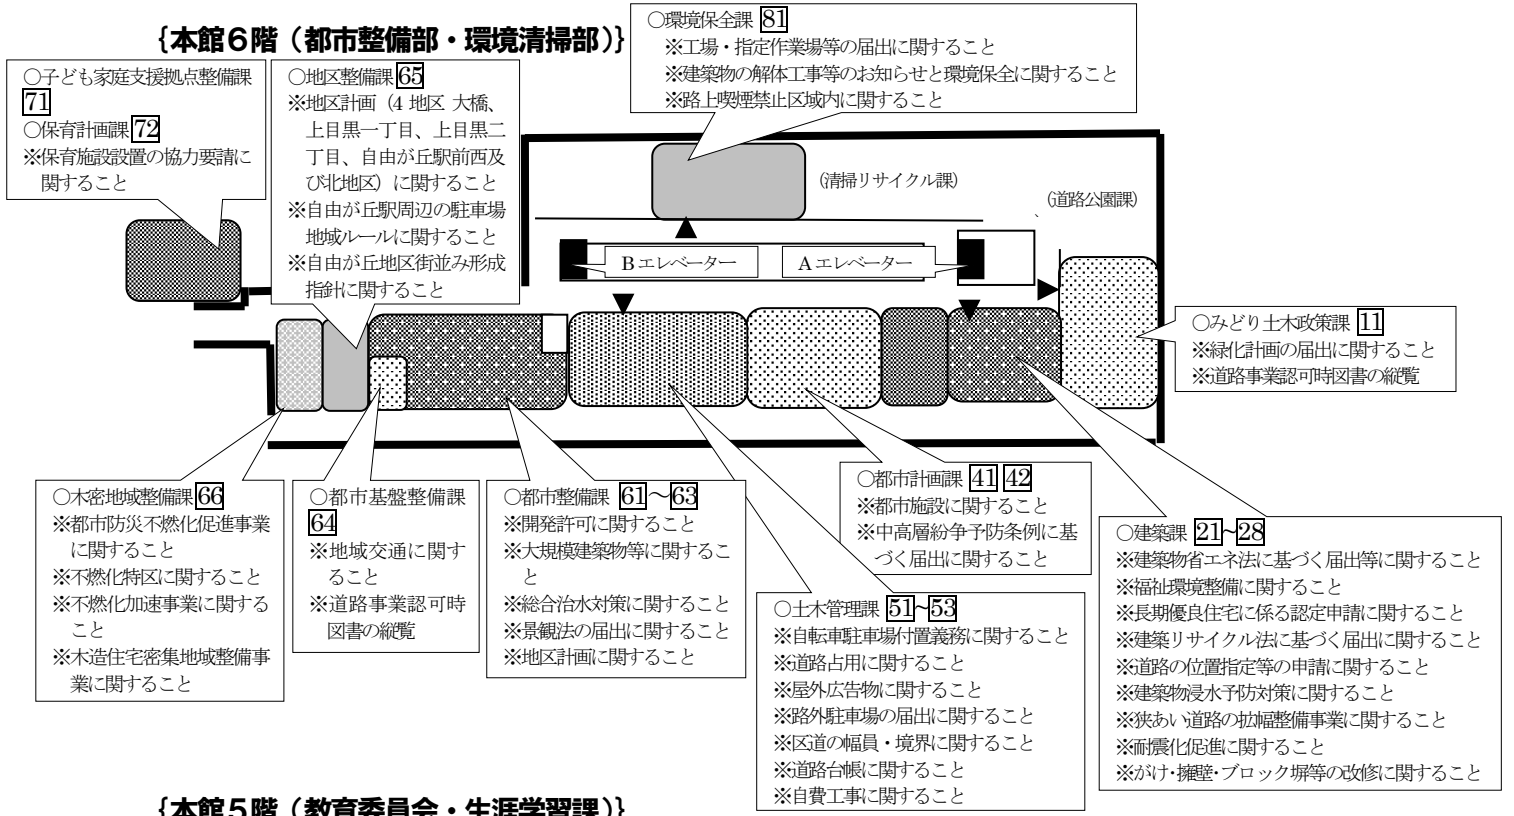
{本館6階（都市整備部・環境清掃部）}

○環境保全課 81
※工場・指定作業場等の届出に関すること
※建築物の解体工事等のお知らせと環境保全に関すること
※路上喫煙禁止区域内に関すること

○子ども家庭支援拠点整備課 71
○保育計画課 72
※保育施設設置の協力要請に関すること

○地区整備課 65
※地区計画（4 地区 大橋、上目黒一丁目、上目黒二丁目、自由が丘駅前西及び北地区）に関すること
※自由が丘駅周辺の駐車場地域ルールに関すること
※自由が丘地区街並み形成指針に関すること

（清掃リサイクル課）

（道路公園課）

Bエレベーター

Aエレベーター

○みどり土木政策課 11
※緑化計画の届出に関すること
※道路事業認可時図書の縦覧

○木密地域整備課 66
※都市防災不燃化促進事業に関すること
※不燃化特区に関すること
※不燃化加速事業に関すること
※木造住宅密集地域整備事業に関すること

○都市基盤整備課 64
※地域交通に関すること
※道路事業認可時図書の縦覧

○都市整備課 61～63
※開発許可に関すること
※大規模建築物等に関すること
※総合治水対策に関すること
※景観法の届出に関すること
※地区計画に関すること

○都市計画課 41 42
※都市施設に関すること
※中高層紛争予防条例に基づく届出に関すること

○土木管理課 51～53
※自転車駐車場付置義務に関すること
※道路占用に関すること
※屋外広告物に関すること
※路外駐車場の届出に関すること
※区道の幅員・境界に関すること
※道路台帳に関すること
※自費工事に関すること

○建築課 21～28
※建築物省エネ法に基づく届出等に関すること
※福祉環境整備に関すること
※長期優良住宅に係る認定申請に関すること
※建築リサイクル法に基づく届出に関すること
※道路の位置指定等の申請に関すること
※建築物浸水予防対策に関すること
※狭あい道路の拡幅整備事業に関すること
※耐震化促進に関すること
※がけ・擁壁・ブロック塀等の改修に関すること

{本館5階（教育委員会・生涯学習課）}